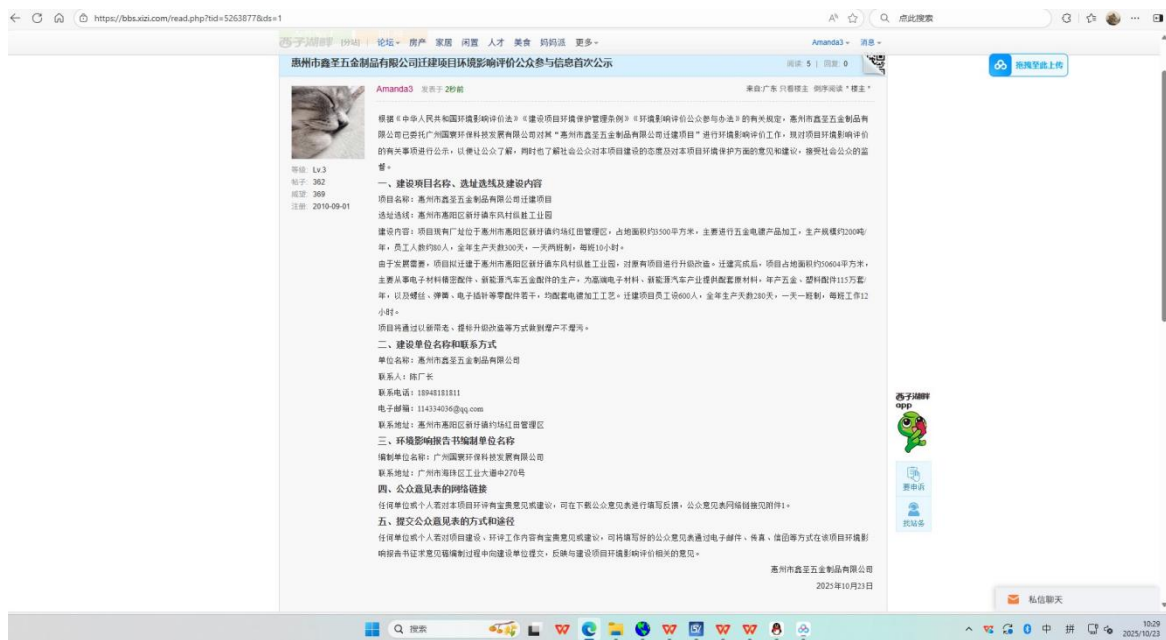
https://bbs.xizi.com/read.php?tid=52638778&ds=1

点此搜索

西子湖畔 论坛 房产 家居 闲置 人才 美食 妈妈派 更多

Amanda3 消息

惠州市鑫至五金制品有限公司迁建项目环境影响评价公众参与信息首次公示

阅读: 5 | 回复: 0

拖拽至此上传

Amanda3 发表于 2秒前

来自:广东 只看楼主 倒序阅读 楼主

等级: Lv.3
帖子: 362
威望: 369
注册: 2010-09-01

根据《中华人民共和国环境影响评价法》《建设项目环境保护管理条例》《环境影响评价公众参与办法》的有关规定,惠州市鑫至五金制品有限公司已委托广州國寰环保科技发展有限公司对其"惠州市鑫至五金制品有限公司迁建项目"进行环境影响评价工作,现对项目环境影响评价的有关事项进行公示,以便让公众了解,同时也了解社会公众对本项目建设的态度及对本项目环境保护方面的意见和建议,接受社会公众的监督。

一、建设项目名称、选址选线及建设内容

项目名称:惠州市鑫至五金制品有限公司迁建项目

选址选线:惠州市惠阳区新圩镇东风村纵胜工业园

建设内容:项目现有厂址位于惠州市惠阳区新圩镇约场红田管理区,占地面积约3500平方米,主要进行五金电镀产品加工,生产规模约200吨/年,员工人数约80人,全年生产天数300天,一天两班制,每班10小时。

由于发展需要,项目拟迁建于惠州市惠阳区新圩镇东风村纵胜工业园,对原有项目进行升级改造。迁建完成后,项目占地面积约50604平方米,主要从事电子材料精密配件、新能源汽车五金配件的生产,为高端电子材料、新能源汽车产业提供配套原材料,年产五金、塑料配件115万套/年,以及螺丝、弹簧、电子插针等零配件若干,均配套电镀加工工艺。迁建项目员工约600人,全年生产天数280天,一天一班制,每班工作12小时。

项目将通过以新带老、提标升级改造等方式做到增产不增污。

二、建设单位名称和联系方式

单位名称:惠州市鑫至五金制品有限公司

联系人:陈厂长

联系电话:18948181811

电子邮箱:114334036@qq.com

联系地址:惠州市惠阳区新圩镇约场红田管理区

三、环境影响报告书编制单位名称

编制单位名称:广州國寰环保科技发展有限公司

联系地址:广州市海珠区工业大道中270号

四、公众意见表的网络链接

任何单位或个人若对本项目环评有宝贵意见或建议,可在下载公众意见表进行填写反馈,公众意见表网络链接见附件1。

五、提交公众意见表的方式和途径

任何单位或个人若对项目建设、环评工作内容有宝贵意见或建议,可将填写好的公众意见表通过电子邮件、传真、信函等方式在该项目环境影响报告书征求意见稿编制过程中向建设单位提交,反映与建设项目环境影响评价相关的意见。

惠州市鑫至五金制品有限公司

2025年10月23日

西子湖畔 app

要申诉

找站务

私信聊天

搜索

10:29
2025/10/23